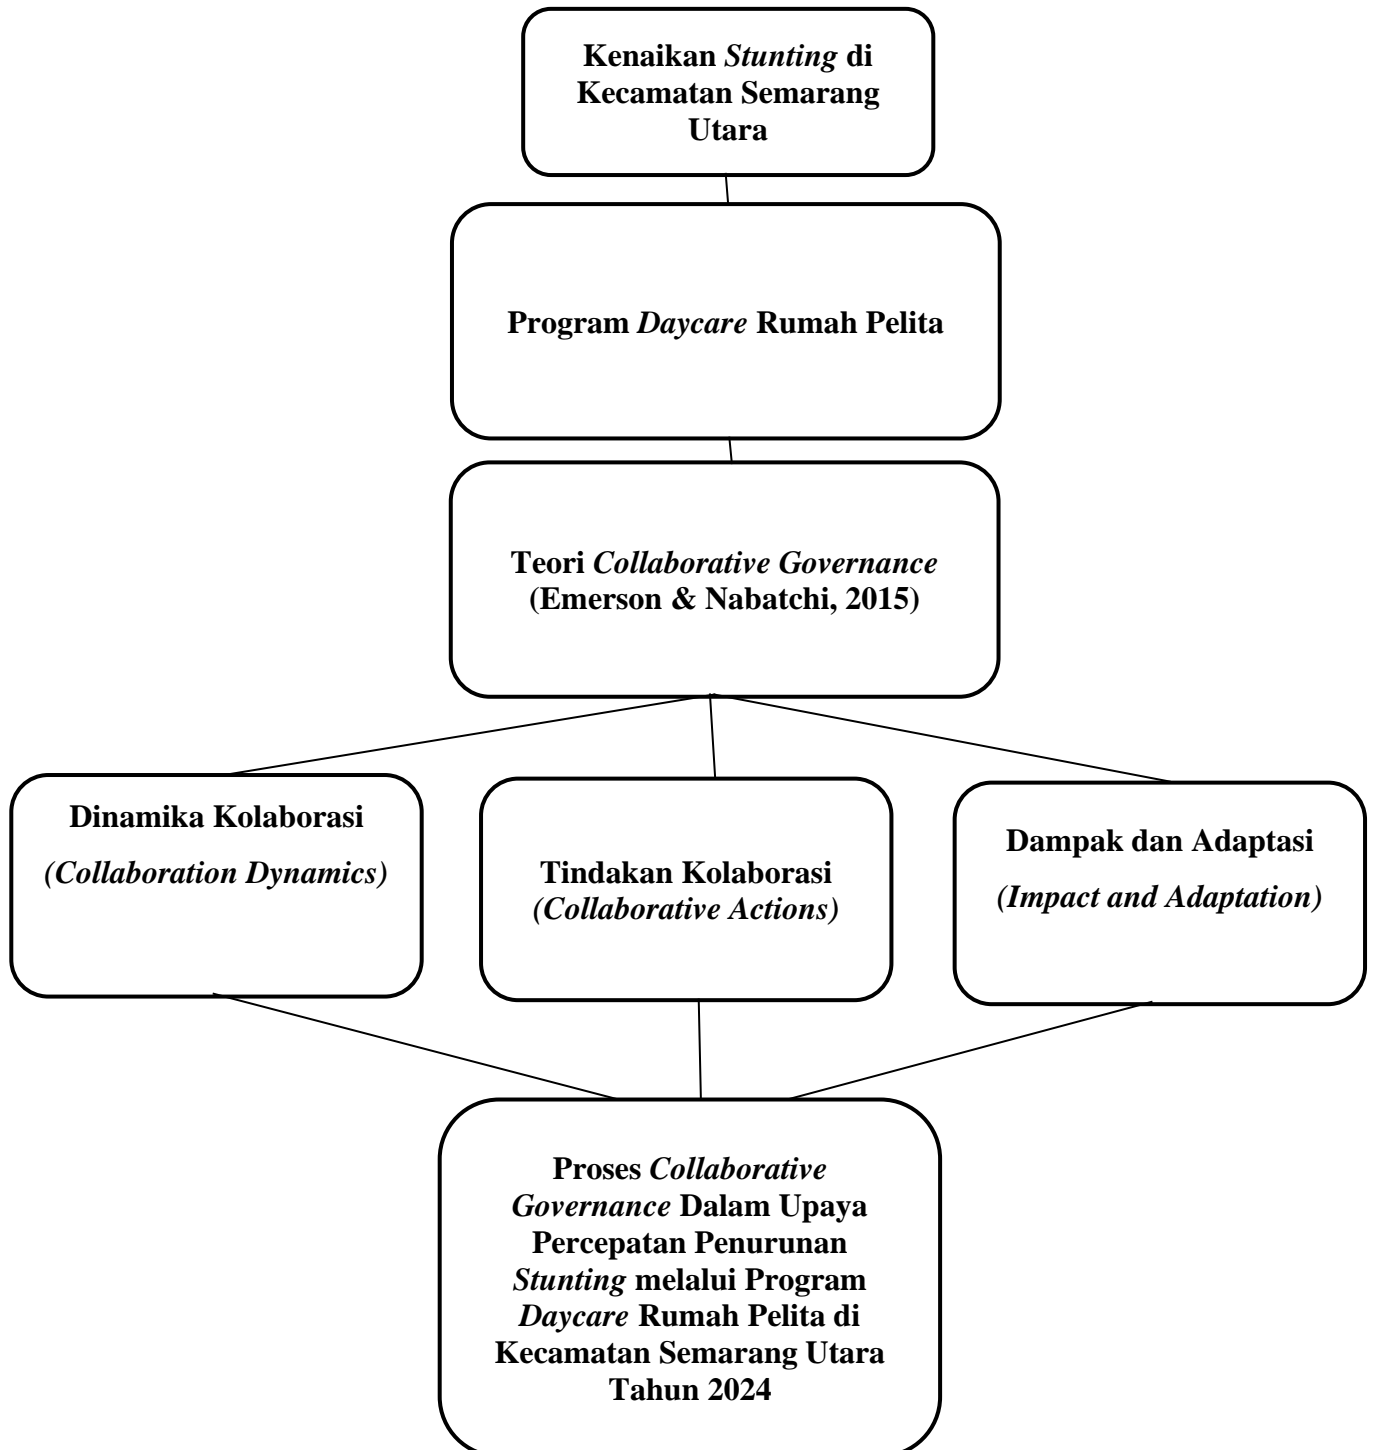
Kenaikan Stunting di Kecamatan Semarang Utara

Program Daycare Rumah Pelita

Teori Collaborative Governance (Emerson & Nabatchi, 2015)

Dinamika Kolaborasi
(Collaboration Dynamics)

Tindakan Kolaborasi (Collaborative Actions)

Dampak dan Adaptasi
(Impact and Adaptation)

Proses Collaborative Governance Dalam Upaya Percepatan Penurunan Stunting melalui Program Daycare Rumah Pelita di Kecamatan Semarang Utara Tahun 2024